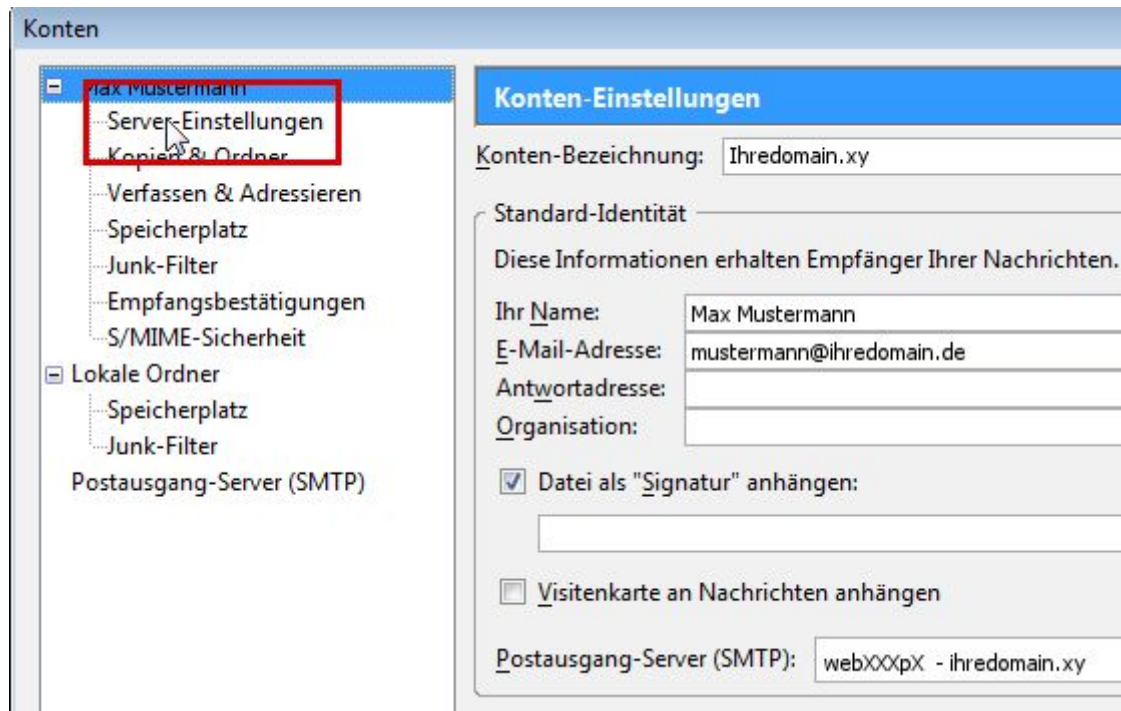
Konten

Max Mustermann
Server-Einstellungen
Kopien & Ordner
Verfassen & Adressieren
Speicherplatz
Junk-Filter
Empfangsbestätigungen
S/MIME-Sicherheit
Lokale Ordner
Speicherplatz
Junk-Filter
Postausgang-Server (SMTP)

Konten-Einstellungen

Konten-Bezeichnung: Ihredomain.xy

Standard-Identität

Diese Informationen erhalten Empfänger Ihrer Nachrichten.

Ihr Name: Max Mustermann
E-Mail-Adresse: mustermann@ihredomain.de
Antwortadresse:
Organisation:

Datei als "Signatur" anhängen:

Visitenkarte an Nachrichten anhängen

Postausgang-Server (SMTP): webXXXpX - ihredomain.xy